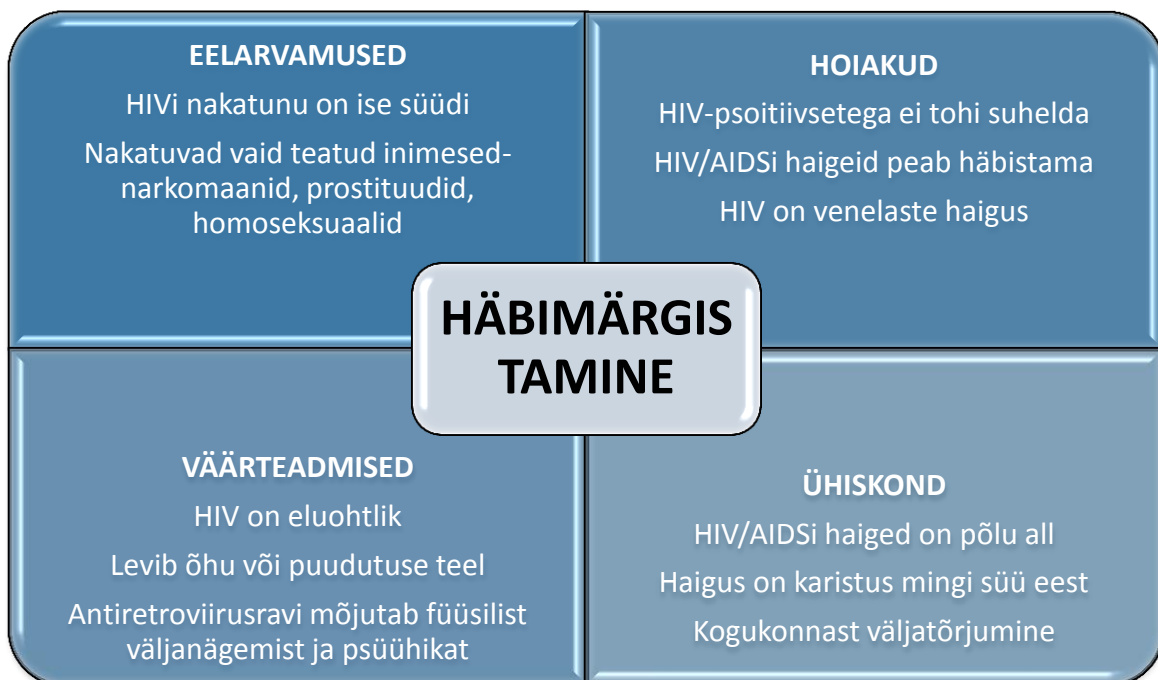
EELARVAMUSED

HIVi nakatunu on ise süüdi

Nakatuvad vaid teatud inimesed-narkomaanid, prostituudid, homoseksuaalid

HOIAKUD

HIV-psoitiivsetega ei tohi suhelda

HIV/AIDSi haigeid peab häbistama

HIV on venelaste haigus

HÄBIMÄRGIS TAMINE

VÄÄRTEADMISED

HIV on eluohtlik

Levib õhu või puudutuse teel

Antiretroviirusravi mõjutab füüsilist väljanägemist ja psüühikat

ÜHISKOND

HIV/AIDSi haiged on põlu all

Haigus on karistus mingi süü eest

Kogukonnast väljatõrjumine